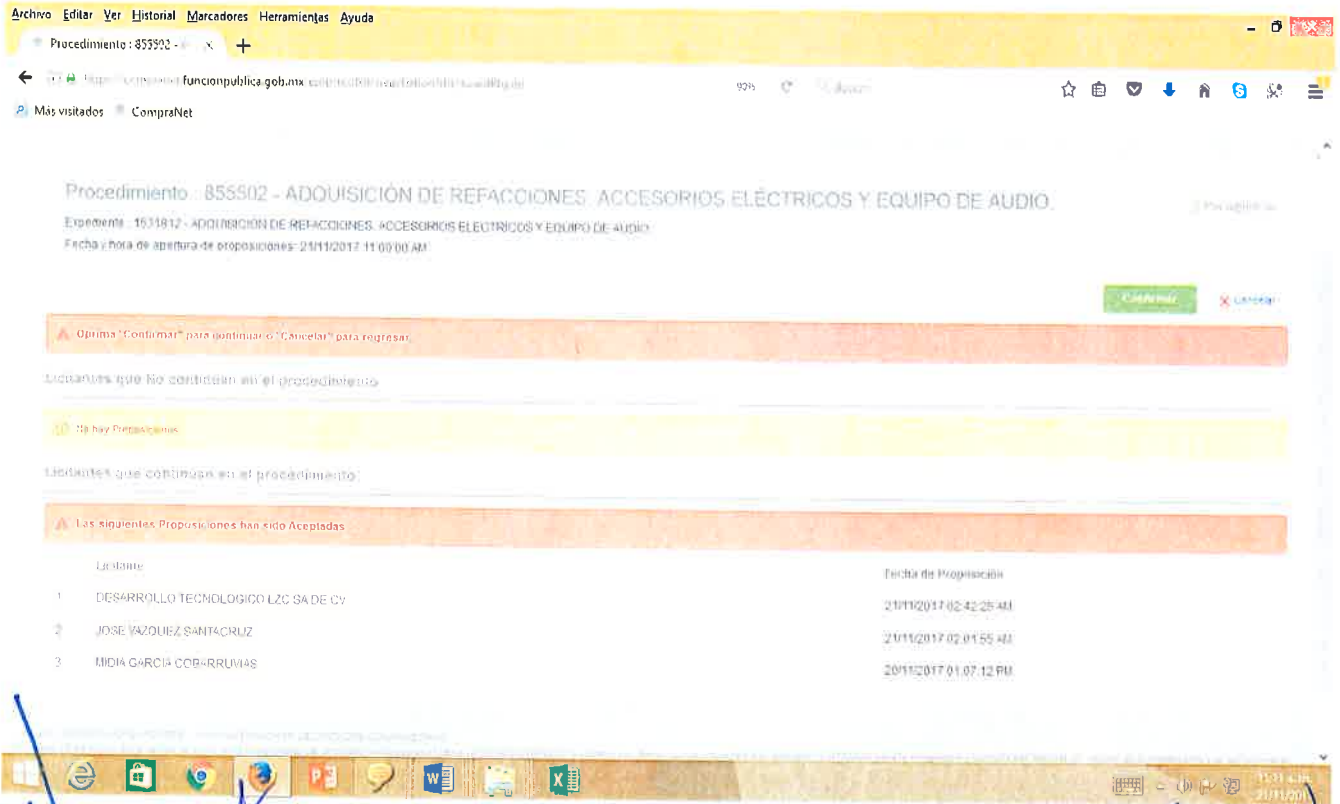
Archivo Editar Ver Historial Marcadores Herramientas Ayuda

Procedimiento : 855502 - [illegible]

https://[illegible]funcionpublica.gob.mx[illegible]

90% Buscar

Más visitados CompraNet

Procedimiento : 855502 - ADQUISICIÓN DE REFACCIONES, ACCESORIOS ELÉCTRICOS Y EQUIPO DE AUDIO.

Expediente : 1531812 - ADQUISICIÓN DE REFACCIONES, ACCESORIOS ELECTRICOS Y EQUIPO DE AUDIO.
Fecha y hora de apertura de proposiciones: 21/11/2017 11:00:00 AM

Confirmar Cancelar

Oprima "Confirmar" para continuar o "Cancelar" para regresar.

Licitantes que No continúan en el procedimiento

No hay Proposiciones

Licitantes que continúan en el procedimiento:

Las siguientes Proposiciones han sido Aceptadas

| | Licitante | Fecha de Proposición |
|---|---|---|
| 1 | DESARROLLO TECNOLOGICO LZC SA DE CV | 21/11/2017 02:42:28 AM |
| 2 | JOSE VAZQUEZ SANTACRUZ | 21/11/2017 02:01:55 AM |
| 3 | MIDIA GARCIA COBARRUVIAS | 20/11/2017 01:07:12 PM |

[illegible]
21/11/2017